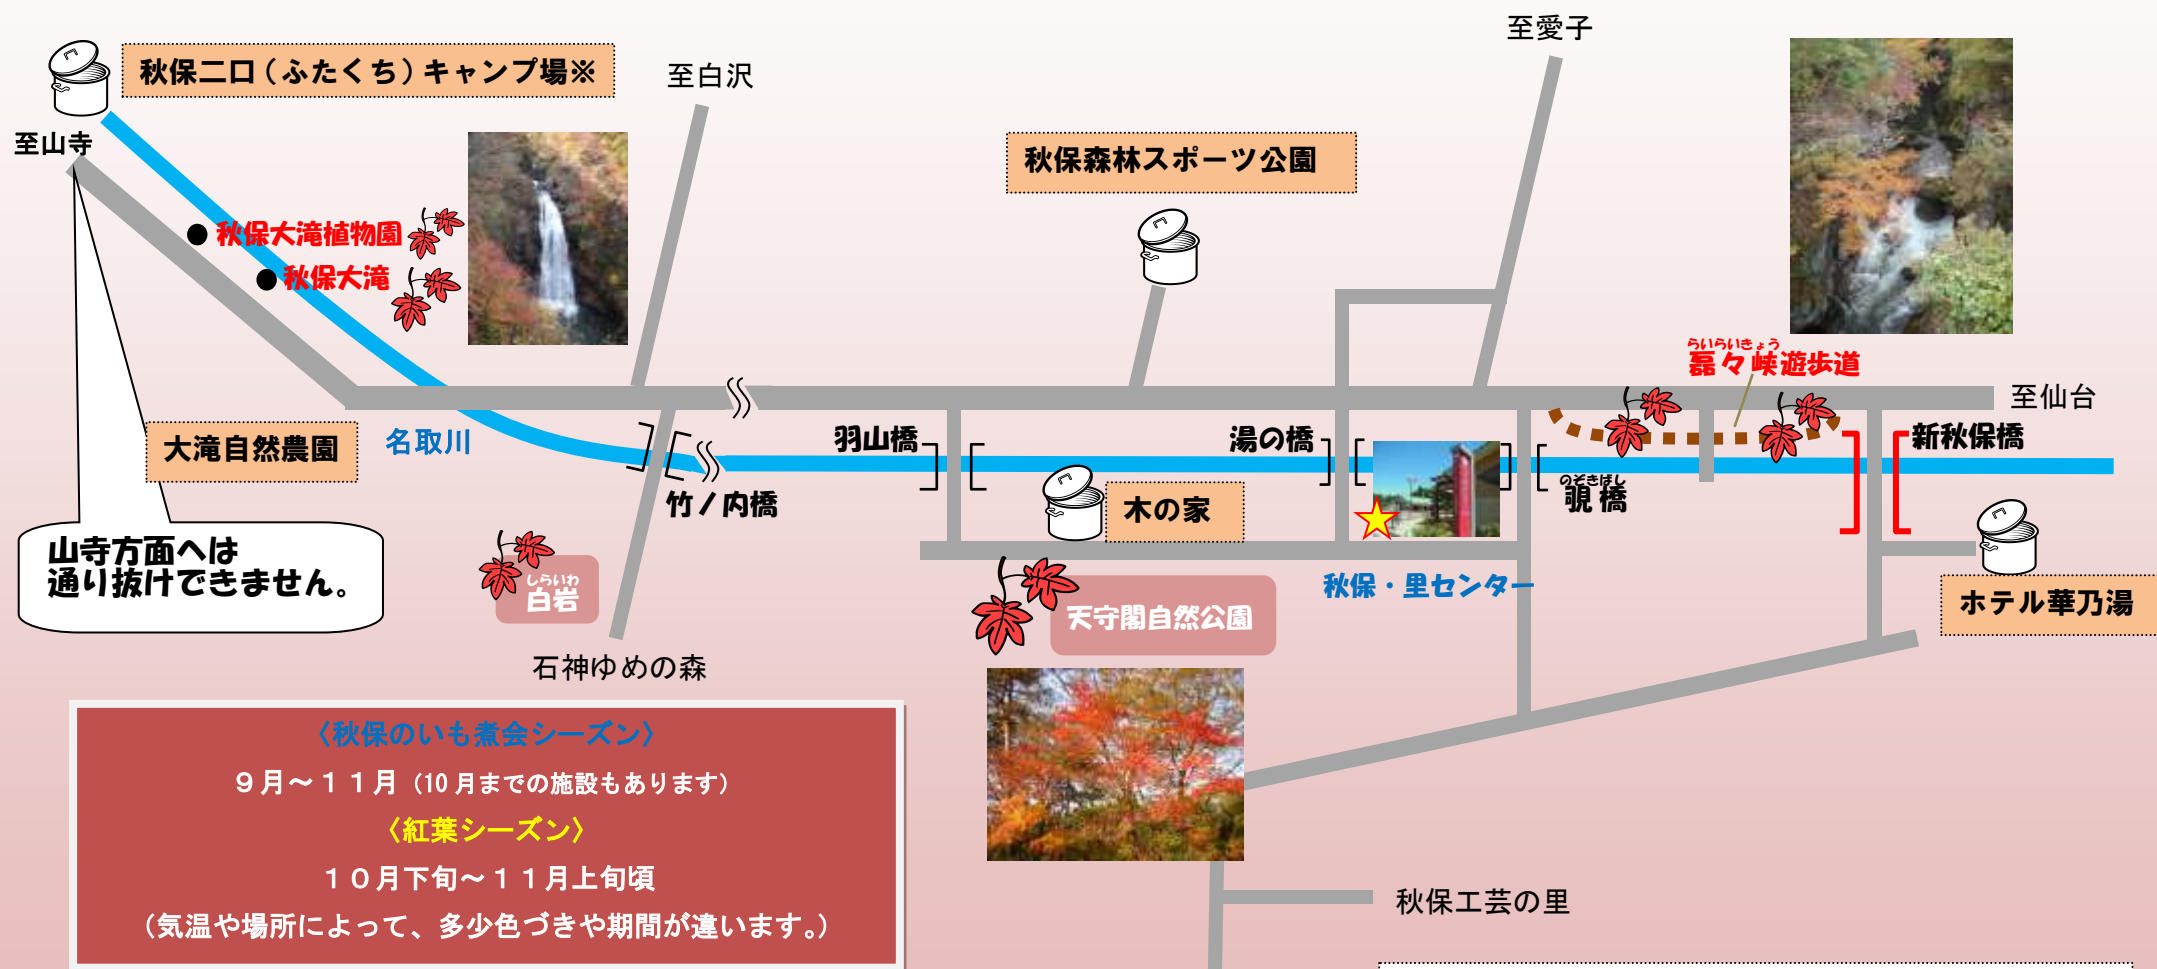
秋保二口（ふたくち）キャンプ場※

至白沢

至愛子

至山寺

秋保森林スポーツ公園

秋保大滝植物園

秋保大滝

らいらいきょう
磊々峡遊歩道

至仙台

大滝自然農園

名取川

羽山橋

湯の橋

新秋保橋

竹ノ内橋

のぞきばし
覗橋

木の家

山寺方面へは
通り抜けできません。

しらいわ
白岩

天守閣自然公園

秋保・里センター

ホテル華乃湯

石神ゆめの森

〈秋保のいも煮会シーズン〉
９月～１１月（10 月までの施設もあります）
〈紅葉シーズン〉
１０月下旬～１１月上旬頃
（気温や場所によって、多少色づきや期間が違います。）

秋保工芸の里